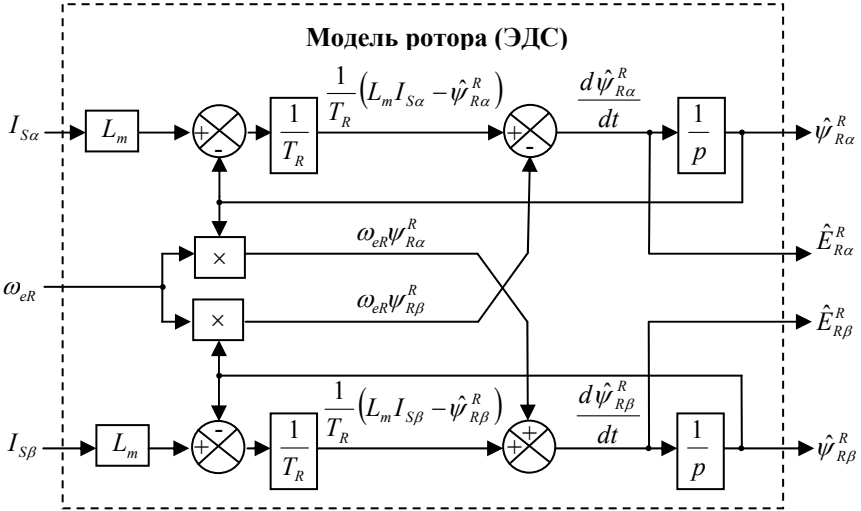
Модель ротора (ЭДС)

$I_{S\alpha}$

$L_m$

+

-

$\frac{1}{T_R}$

$\frac{1}{T_R}\left(L_m I_{S\alpha} - \hat{\psi}^R_{R\alpha}\right)$

+

-

$\frac{d\hat{\psi}^R_{R\alpha}}{dt}$

$\frac{1}{p}$

$\hat{\psi}^R_{R\alpha}$

$\omega_{eR}$

×

$\omega_{eR}\psi^R_{R\alpha}$

$\hat{E}^R_{R\alpha}$

×

$\omega_{eR}\psi^R_{R\beta}$

$\hat{E}^R_{R\beta}$

$I_{S\beta}$

$L_m$

+

-

$\frac{1}{T_R}$

$\frac{1}{T_R}\left(L_m I_{S\beta} - \hat{\psi}^R_{R\beta}\right)$

+

+

$\frac{d\hat{\psi}^R_{R\beta}}{dt}$

$\frac{1}{p}$

$\hat{\psi}^R_{R\beta}$